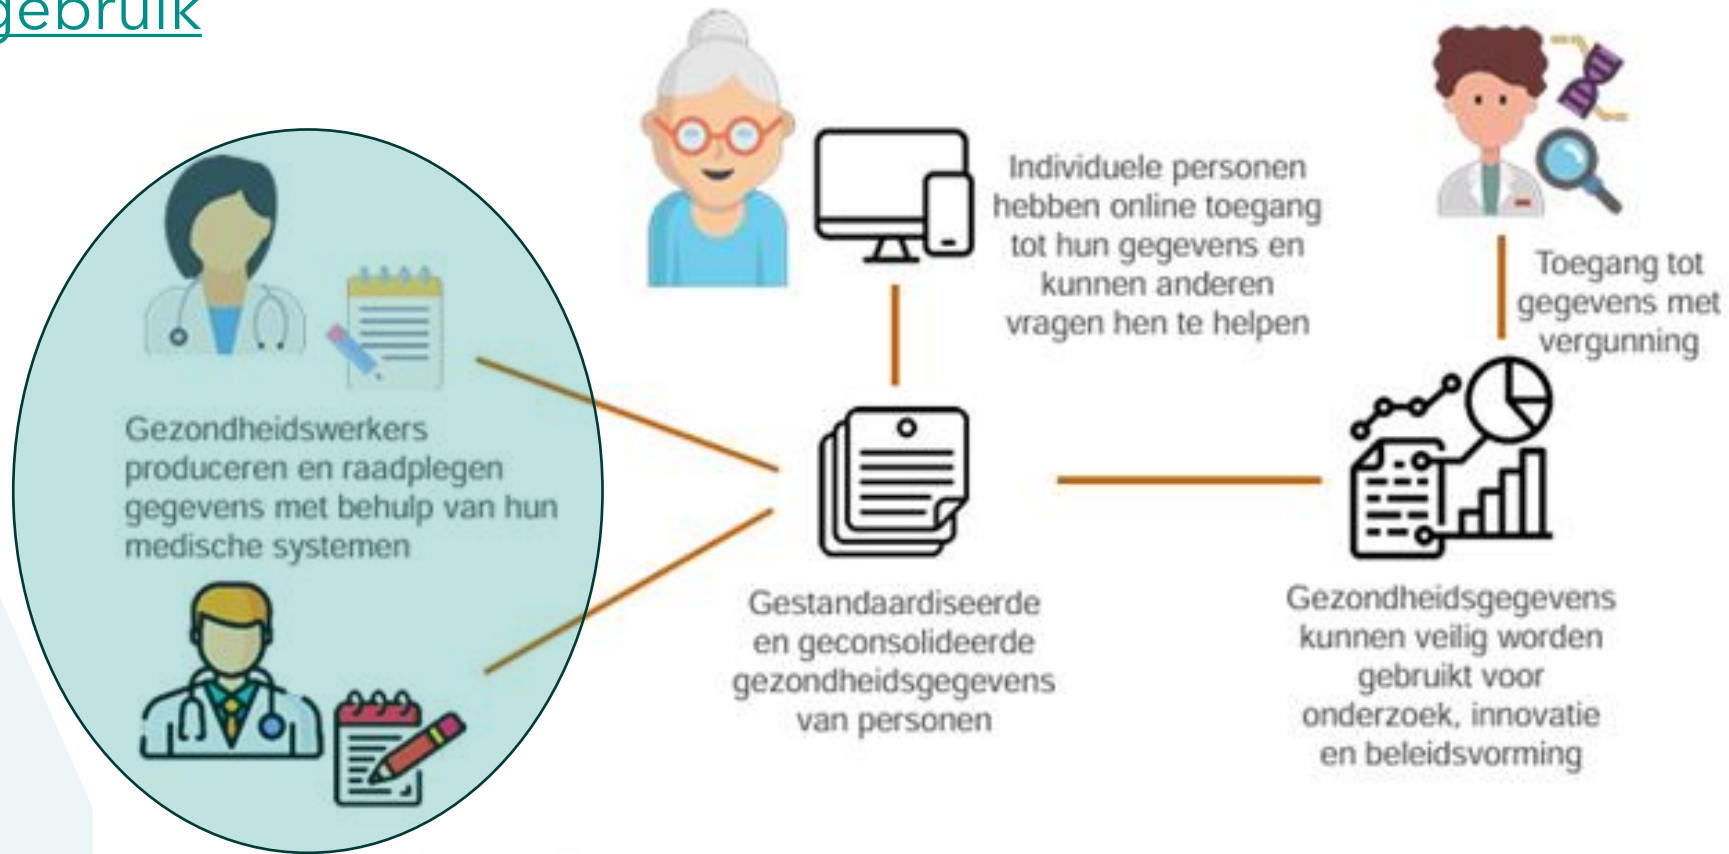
gebruik

Gezondheidswerkers produceren en raadplegen gegevens met behulp van hun medische systemen

Individuele personen hebben online toegang tot hun gegevens en kunnen anderen vragen hen te helpen

Toegang tot gegevens met vergunning

Gestandaardiseerde en geconsolideerde gezondheidsgegevens van personen

Gezondheidsgegevens kunnen veilig worden gebruikt voor onderzoek, innovatie en beleidsvorming